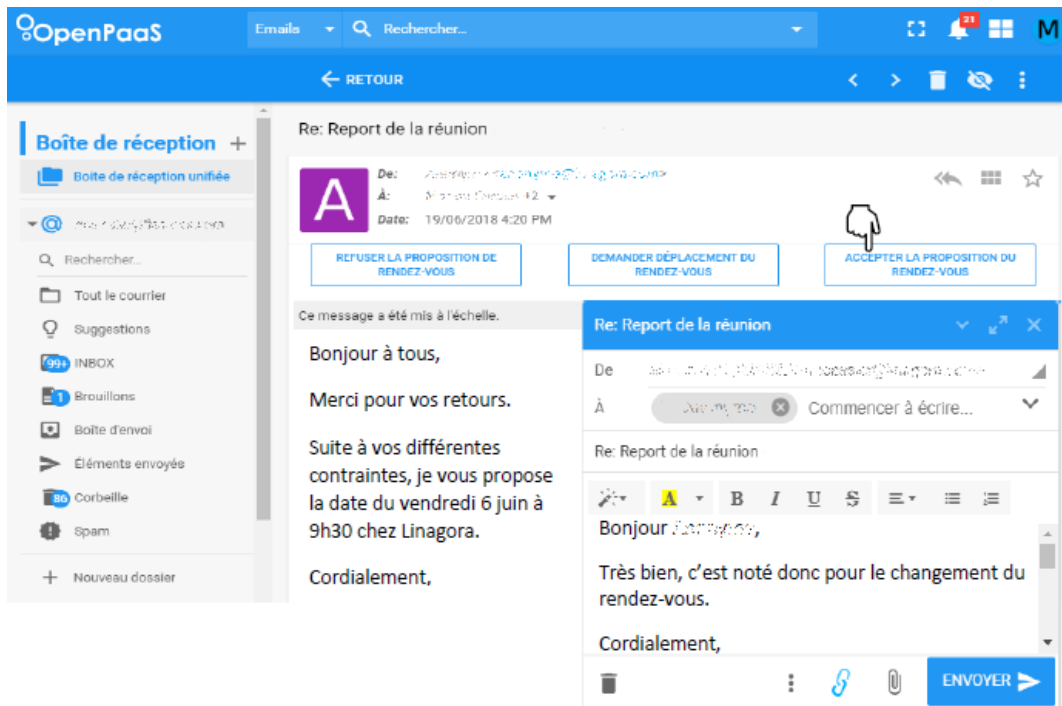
OpenPaaS

Emails Rechercher...

21 M

RETOUR

Boîte de réception +

Boite de réception unifiée

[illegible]

Rechercher...

Tout le courrier

Suggestions

99+ INBOX

1 Brouillons

Boite d'envoi

Éléments envoyés

86 Corbeille

Spam

+ Nouveau dossier

Re: Report de la réunion

A

De: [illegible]

À: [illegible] +2

Date: 19/06/2018 4:20 PM

REFUSER LA PROPOSITION DE RENDEZ-VOUS

DEMANDER DÉPLACEMENT DU RENDEZ-VOUS

ACCEPTER LA PROPOSITION DU RENDEZ-VOUS

Ce message a été mis à l'échelle.

Bonjour à tous,

Merci pour vos retours.

Suite à vos différentes contraintes, je vous propose la date du vendredi 6 juin à 9h30 chez Linagora.

Cordialement,

Re: Report de la réunion

De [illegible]

À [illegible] Commencer à écrire...

Re: Report de la réunion

A B I U S

Bonjour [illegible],

Très bien, c'est noté donc pour le changement du rendez-vous.

Cordialement,

ENVOYER